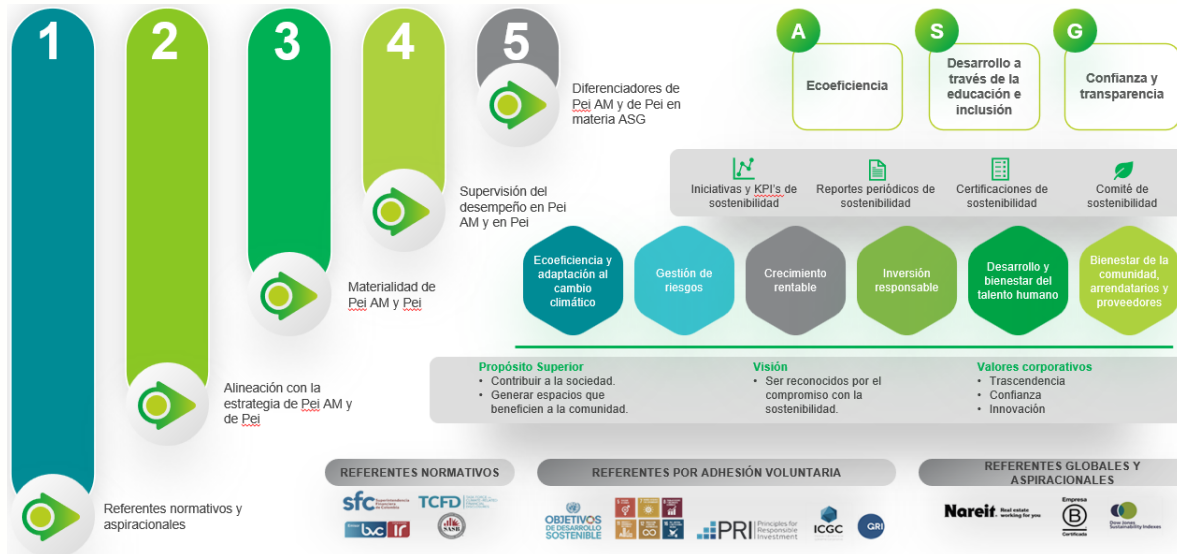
1

2

3

4

5

Diferenciadores de Pei AM y de Pei en materia ASG

Supervisión del desempeño en Pei AM y en Pei

Materialidad de Pei AM y Pei

Alineación con la estrategia de Pei AM y de Pei

Referentes normativos y aspiracionales

A

Ecoeficiencia

S

Desarrollo a través de la educación e inclusión

G

Confianza y transparencia

Iniciativas y KPI's de sostenibilidad

Reportes periódicos de sostenibilidad

Certificaciones de sostenibilidad

Comité de sostenibilidad

Ecoeficiencia y adaptación al cambio climático

Gestión de riesgos

Crecimiento rentable

Inversión responsable

Desarrollo y bienestar del talento humano

Bienestar de la comunidad, arrendatarios y proveedores

Propósito Superior
• Contribuir a la sociedad.
• Generar espacios que beneficien a la comunidad.

Visión
• Ser reconocidos por el compromiso con la sostenibilidad.

Valores corporativos
• Trascendencia
• Confianza
• Innovación

REFERENTES NORMATIVOS

sfc Superintendencia Financiera de Colombia

TCFD

bvc

Ir

REFERENTES POR ADHESIÓN VOLUNTARIA

OBJETIVOS DE DESARROLLO SOSTENIBLE

PRI Principles for Responsible Investment

ICGC

GRI

REFERENTES GLOBALES Y ASPIRACIONALES

Nareit Real estate working for you

Empresa B Certificada

Dow Jones Sustainability Indexes